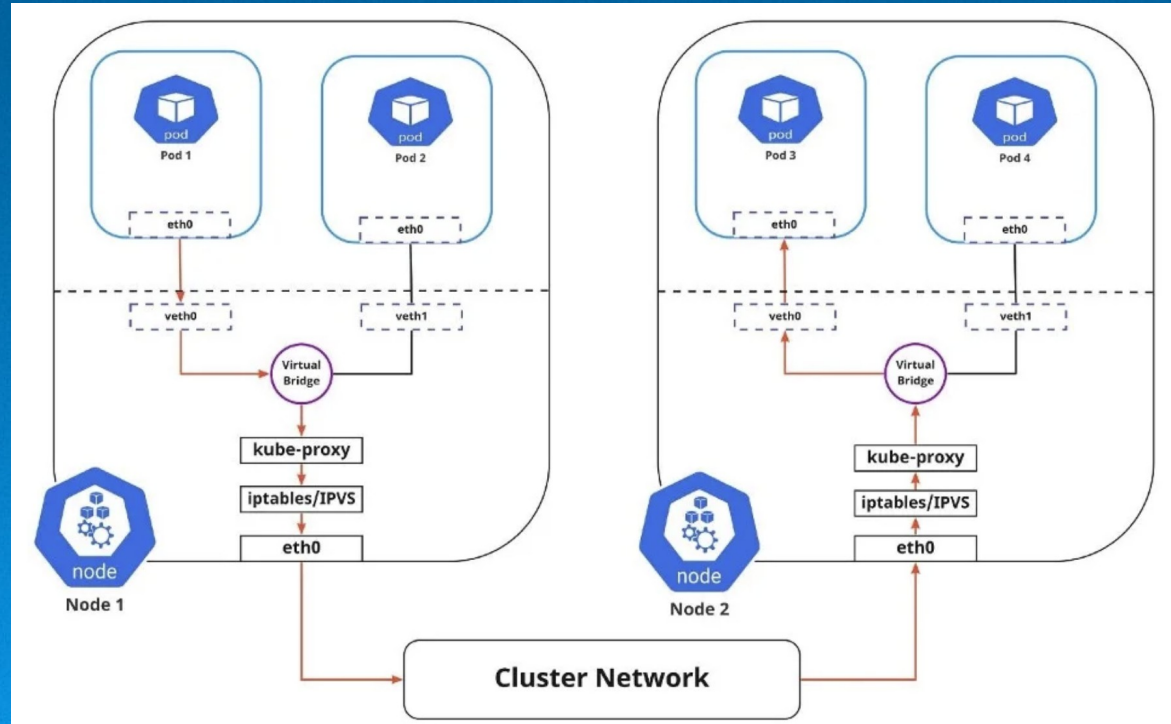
pod
Pod 1
pod
Pod 2
eth0
eth0
veth0
veth1
Virtual Bridge
kube-proxy
iptables/IPVS
eth0
node
Node 1

pod
Pod 3
pod
Pod 4
eth0
eth0
veth0
veth1
Virtual Bridge
kube-proxy
iptables/IPVS
eth0
node
Node 2

Cluster Network